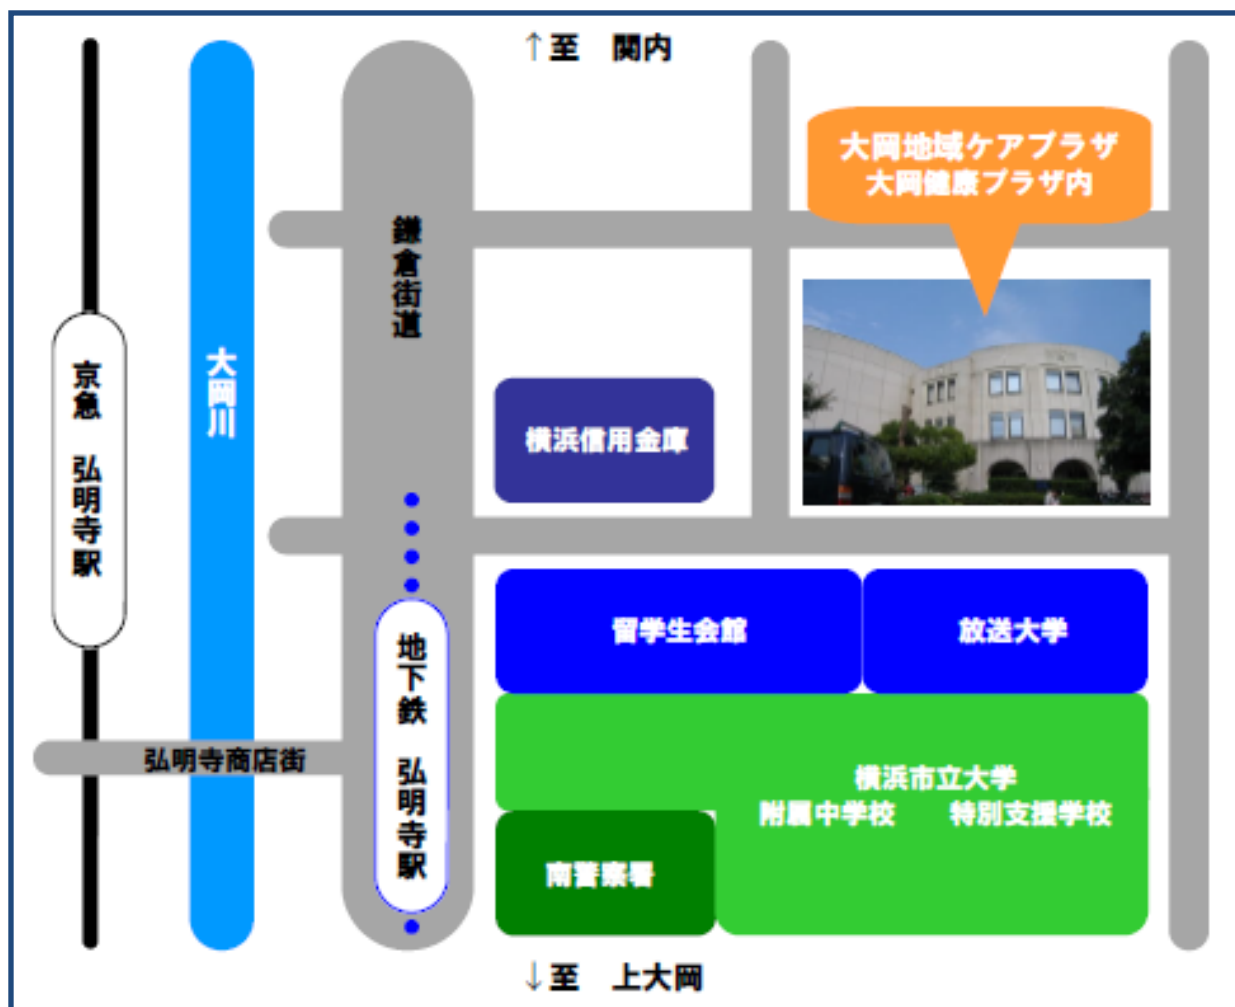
↑至　関内

大岡地域ケアプラザ
大岡健康プラザ内

鎌倉街道

京急　弘明寺駅

大岡川

横浜信用金庫

留学生会館

放送大学

地下鉄　弘明寺駅

弘明寺商店街

横浜市立大学
附属中学校　特別支援学校

南警察署

↓至　上大岡